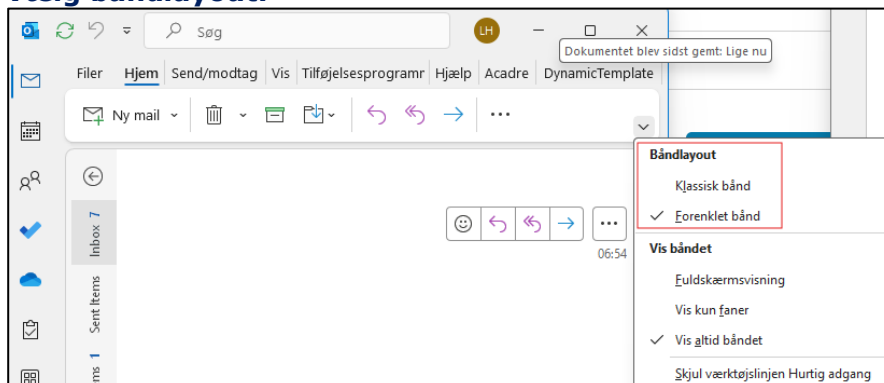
Søg

LH

Dokumentet blev sidst gemt: Lige nu

Filer Hjem Send/modtag Vis Tilføjelsesprogramr Hjælp Acadre DynamicTemplate

Ny mail

Inbox 7

Sent Items

Items 1

06:54

Båndlayout

Klassisk bånd

✓ Forenklet bånd

Vis båndet

Fuldskærmsvisning

Vis kun faner

✓ Vis altid båndet

Skjul værktøjslinjen Hurtig adgang